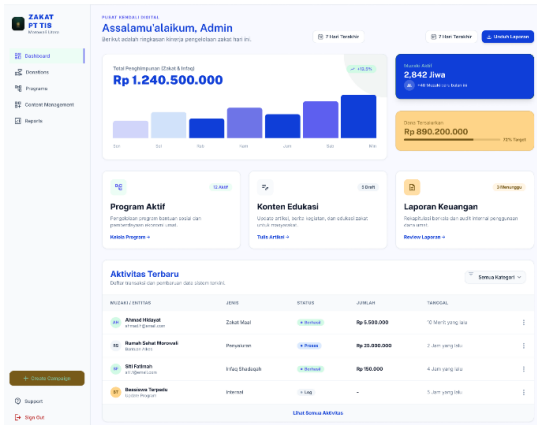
ZAKAT PT TIS
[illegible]

Dashboard
Donations
Programs
Content Management
Reports

+ Create Campaign

Support
Sign Out

PUSAT KENDALI DIGITAL
Assalamu'alaikum, Admin
Berikut adalah ringkasan kinerja pengelolaan zakat hari ini.

7 Hari Terakhir
7 Hari Terakhir
Unduh Laporan

Total Penghimpunan (Zakat & Infaq)
Rp 1.240.500.000
+12.5%

Jan
Feb
Mar
Apr
Jun
Mei
Nov

Mustahik Aktif
2.842 Jiwa
+48 Mustahik baru bulan ini

Dana Tersalurkan
Rp 890.200.000
75% Target

12 Aktif
Program Aktif
Pengelolaan program bantuan sosial dan pemberdayaan ekonomi umat.
Kelola Program →

3 Draft
Konten Edukasi
Update artikel, berita kegiatan, dan edukasi zakat untuk masyarakat.
Tulis Artikel →

2 Menunggu
Laporan Keuangan
Rekapitulasi bulanan dan audit internal penggunaan dana umat.
Review Laporan →

Aktivitas Terbaru
Daftar transaksi dan pembaruan data sistem terkini.
Semua Kategori

| MUZAKKI / ENTITAS | JENIS | STATUS | JUMLAH | TANGGAL |
|---|---|---|---|---|
| Ahmad Hidayat ahmad.h@email.com | Zakat Maal | Berhasil | Rp 5.500.000 | 10 Menit yang lalu |
| Rumah Sehat Morowali Mustahik Mitra | Penyaluran | Proses | Rp 25.000.000 | 2 Jam yang lalu |
| Siti Fatimah siti.f@email.com | Infaq Shadaqah | Berhasil | Rp 150.000 | 4 Jam yang lalu |
| Beasiswa Terpadu System Program | Internal | Log | - | 5 Jam yang lalu |

Lihat Semua Aktivitas